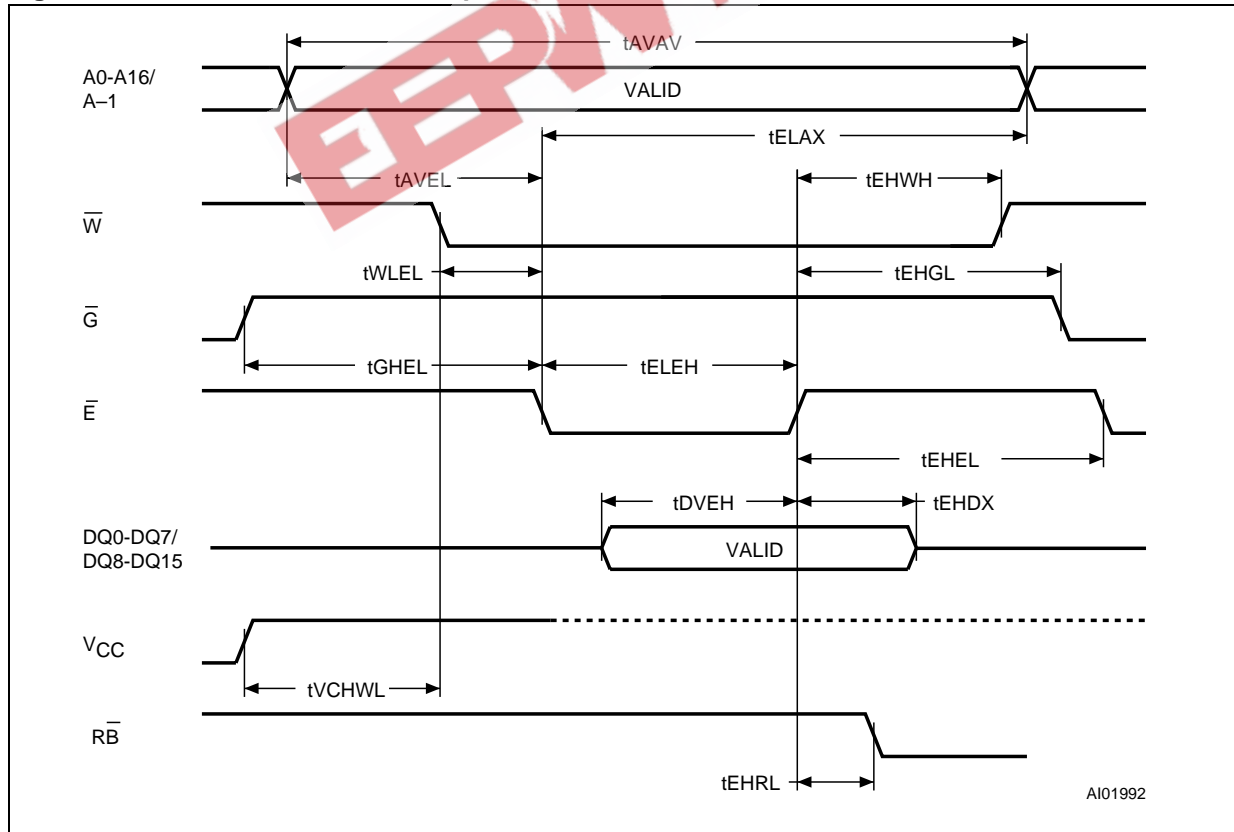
tAVAV

A0-A16/ A–1

VALID

tELAX

tAVEL

tEHWH

$\overline{W}$

tWLEL

tEHGL

$\overline{G}$

tGHEL

tELEH

$\overline{E}$

tEHEL

tDVEH

tEHDX

DQ0-DQ7/ DQ8-DQ15

VALID

$V_{CC}$

tVCHWL

$R\overline{B}$

tEHRL

AI01992